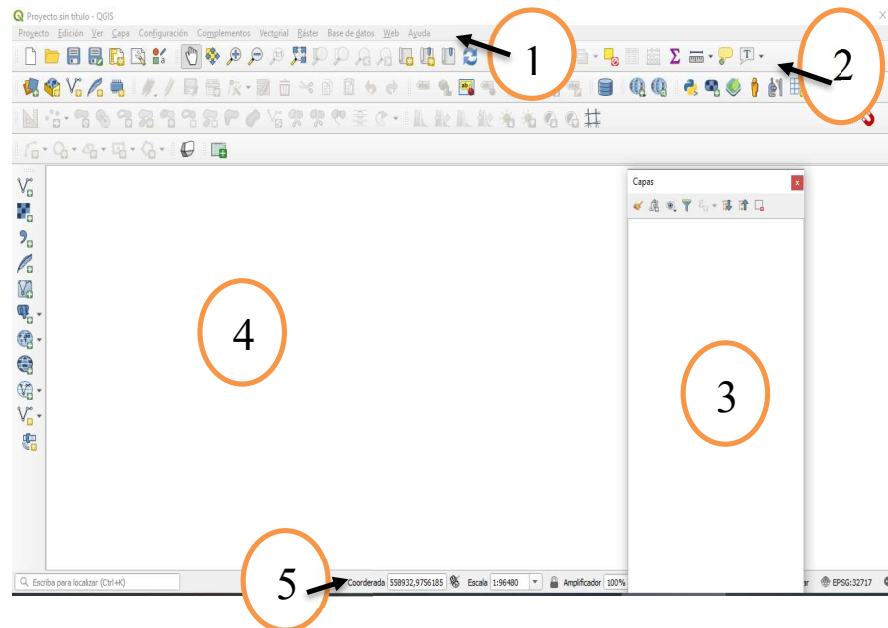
Proyecto sin título - QGIS

Proyecto Edición Ver Capa Configuración Complementos Vectorial Ráster Base de datos Web Ayuda

1

2

Capas

4

3

5

Escriba para localizar (Ctrl+K)

Coordenada 558932,9756185

Escala 1:96480

Amplificador 100%

EPSG:32717